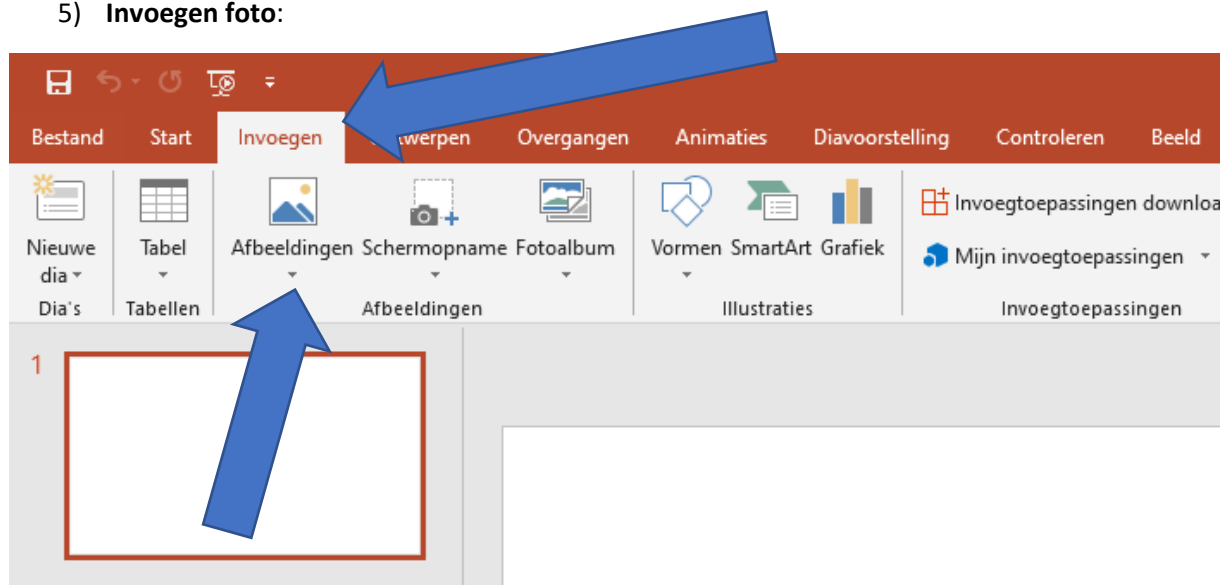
5) **Invoegen foto**:

Bestand Start Invoegen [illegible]werpen Overgangen Animaties Diavoorstelling Controleren Beeld

Nieuwe dia
Dia's

Tabel
Tabellen

Afbeeldingen Schermopname Fotoalbum
Afbeeldingen

Vormen SmartArt Grafiek
Illustraties

Invoegtoepassingen downloa
Mijn invoegtoepassingen
Invoegtoepassingen

1